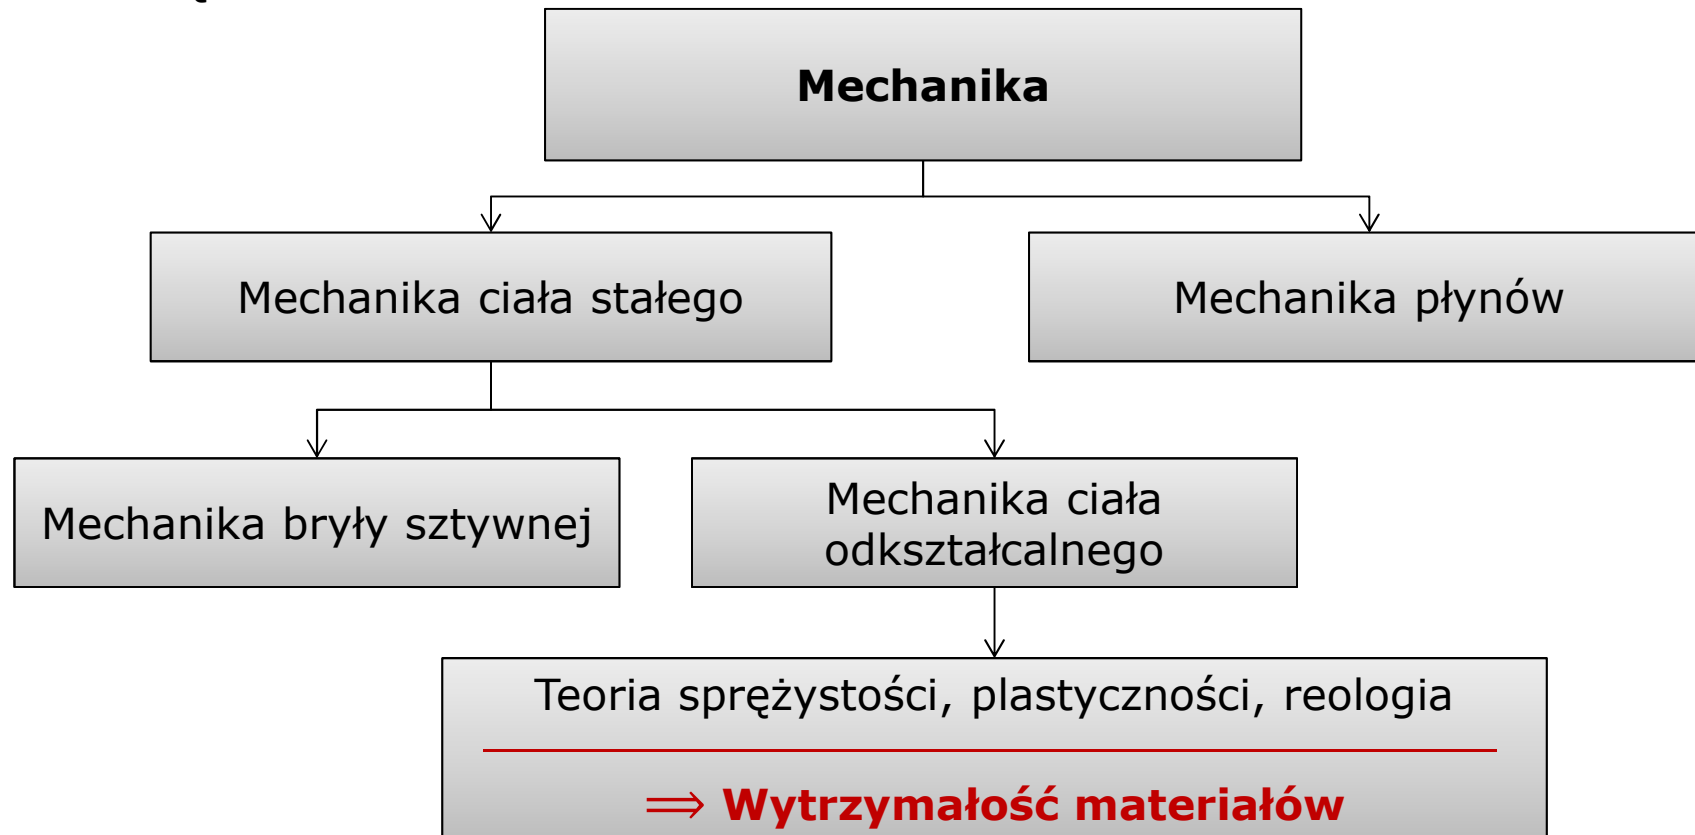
Mechanika

Mechanika ciała stałego

Mechanika płynów

Mechanika bryły sztywnej

Mechanika ciała odkształcalnego

Teoria sprężystości, plastyczności, reologia

$\Longrightarrow$ Wytrzymałość materiałów